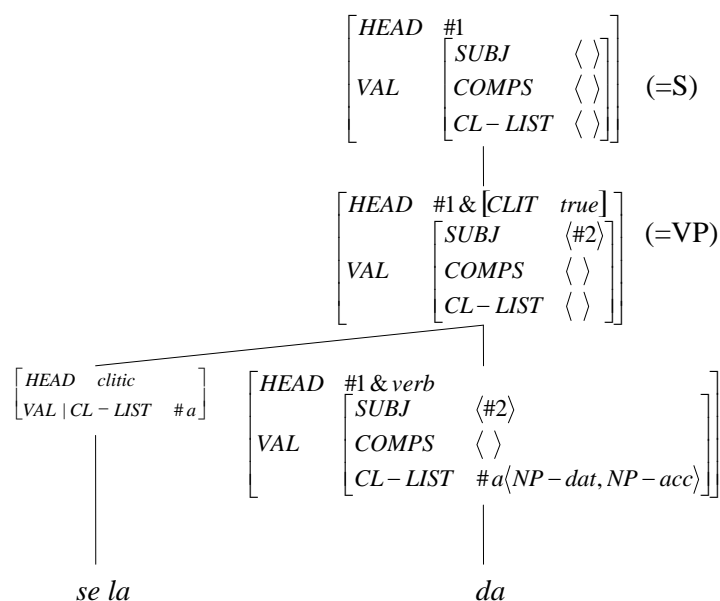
$\begin{bmatrix} HEAD & \#1 \\ VAL & \begin{bmatrix} SUBJ & \langle\ \rangle \\ COMPS & \langle\ \rangle \\ CL-LIST & \langle\ \rangle \end{bmatrix} \end{bmatrix}$ (=S)

$\begin{bmatrix} HEAD & \#1\ \&\ [CLIT\ \ true] \\ VAL & \begin{bmatrix} SUBJ & \langle\#2\rangle \\ COMPS & \langle\ \rangle \\ CL-LIST & \langle\ \rangle \end{bmatrix} \end{bmatrix}$ (=VP)

$\begin{bmatrix} HEAD & clitic \\ VAL\,|\,CL-LIST & \#a \end{bmatrix}$

$\begin{bmatrix} HEAD & \#1\ \&\ verb \\ VAL & \begin{bmatrix} SUBJ & \langle\#2\rangle \\ COMPS & \langle\ \rangle \\ CL-LIST & \#a\langle NP-dat, NP-acc\rangle \end{bmatrix} \end{bmatrix}$

se la

da